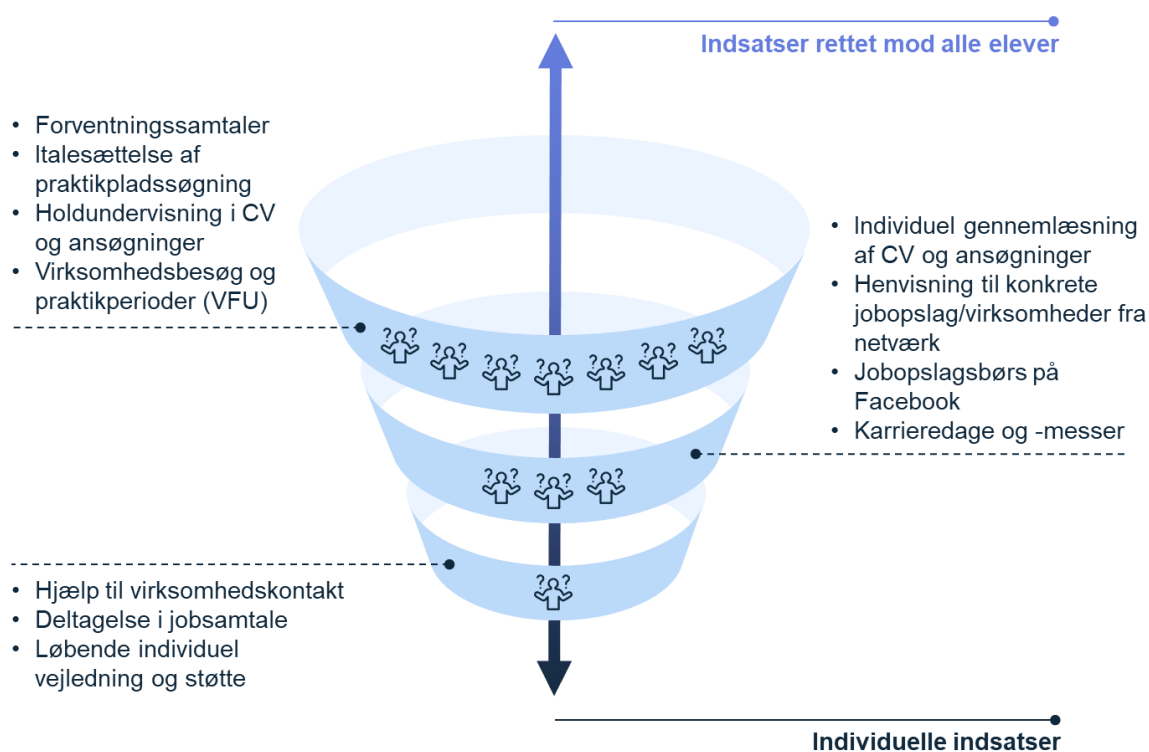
Indsatser rettet mod alle elever

- Forventningssamtaler
- Italesættelse af praktikpladssøgning
- Holdundervisning i CV og ansøgninger
- Virksomhedsbesøg og praktikperioder (VFU)

- Individuel gennemlæsning af CV og ansøgninger
- Henvisning til konkrete jobopslag/virksomheder fra netværk
- Jobopslagsbørs på Facebook
- Karrieredage og -messer

- Hjælp til virksomhedskontakt
- Deltagelse i jobsamtale
- Løbende individuel vejledning og støtte

Individuelle indsatser